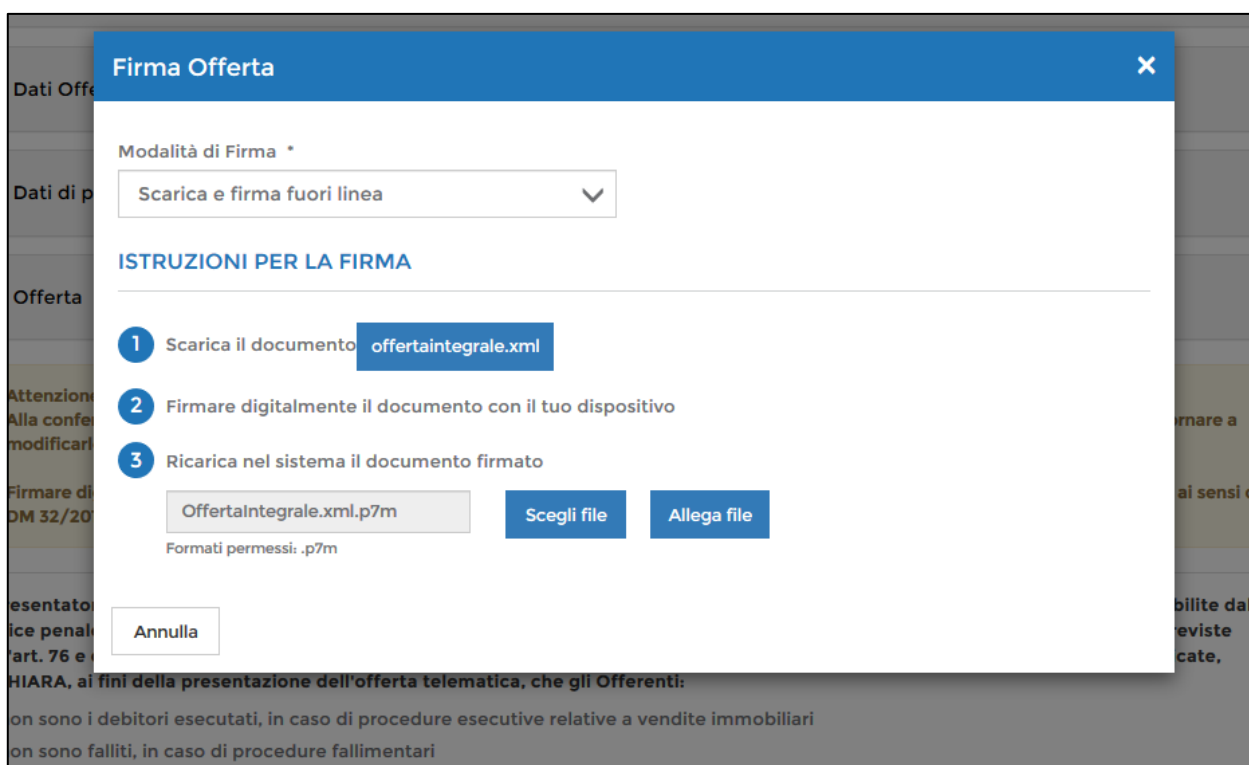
Dati Offe

Dati di p

Offerta

Attenzion
Alla confe
modificarl

Firmare di
DM 32/20

rnare a

ai sensi d

Firma Offerta

Modalità di Firma *

Scarica e firma fuori linea

ISTRUZIONI PER LA FIRMA

1 Scarica il documento offertaintegrale.xml

2 Firmare digitalmente il documento con il tuo dispositivo

3 Ricarica nel sistema il documento firmato

OffertaIntegrale.xml.p7m Scegli file Allega file

Formati permessi: .p7m

Annulla

esentator
ice penal
'art. 76 e
HIARA, ai fini della presentazione dell'offerta telematica, che gli Offerenti:

bilite dal
reviste
cate,

on sono i debitori esecutati, in caso di procedure esecutive relative a vendite immobiliari
on sono falliti, in caso di procedure fallimentari